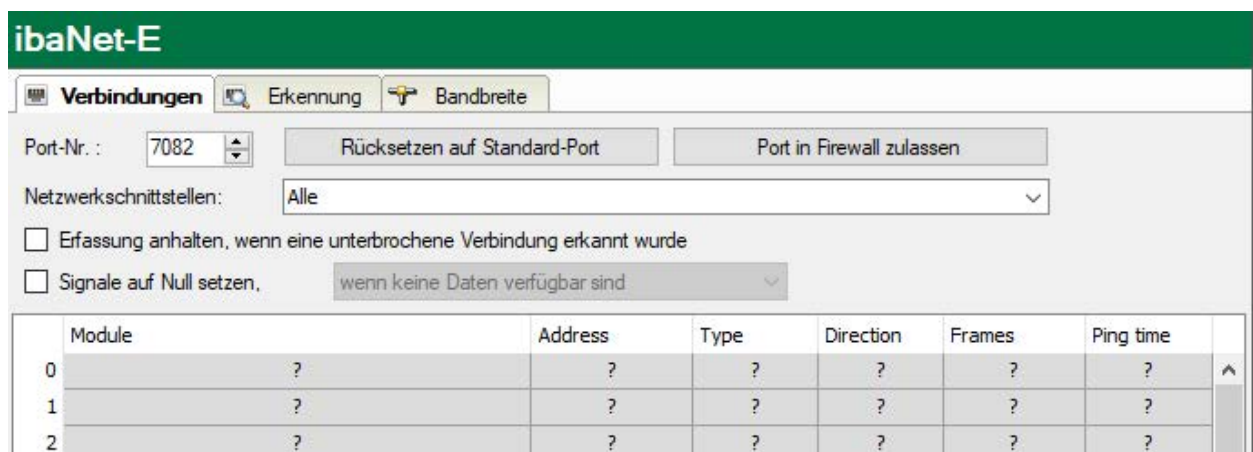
ibaNet-E

Verbindungen | Erkennung | Bandbreite

Port-Nr. : 7082 Rücksetzen auf Standard-Port Port in Firewall zulassen

Netzwerkschnittstellen: Alle

Erfassung anhalten, wenn eine unterbrochene Verbindung erkannt wurde

Signale auf Null setzen, wenn keine Daten verfügbar sind

| | Module | Address | Type | Direction | Frames | Ping time |
|---|---|---|---|---|---|---|
| 0 | ? | ? | ? | ? | ? | ? |
| 1 | ? | ? | ? | ? | ? | ? |
| 2 | ? | ? | ? | ? | ? | ? |